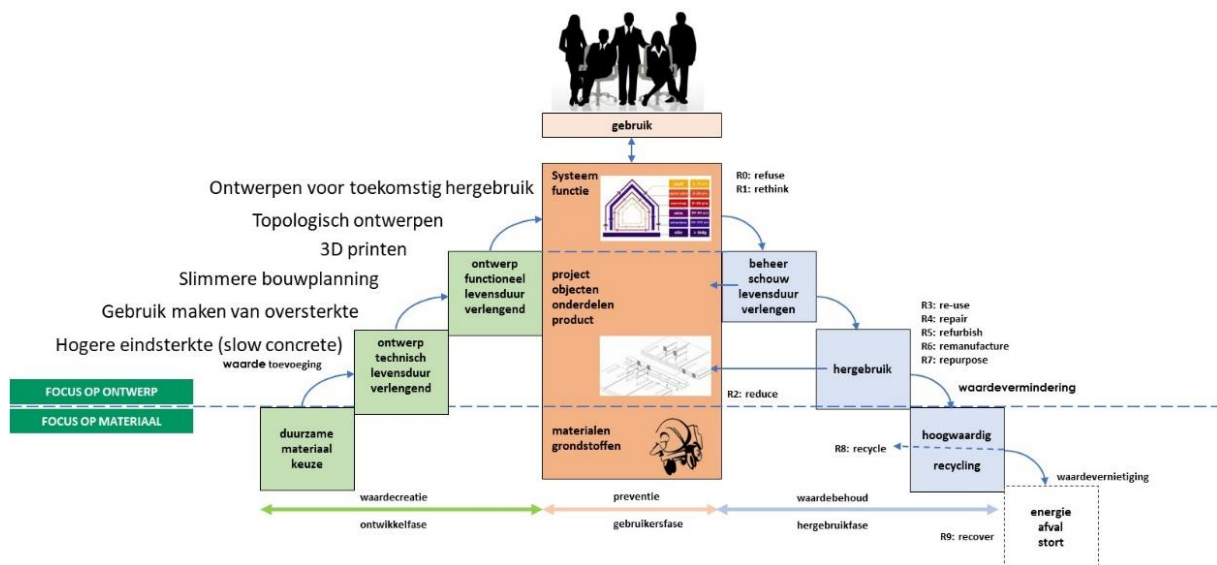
gebruik

Ontwerpen voor toekomstig hergebruik

Topologisch ontwerpen

3D printen

Slimmere bouwplanning

Gebruik maken van oversterkte

Hogere eindsterkte (slow concrete)

Systeem functie

R0: refuse
R1: rethink

ontwerp functioneel levensduur verlengend

project objecten onderdelen product

beheer schouw levensduur verlengen

ontwerp technisch levensduur verlengend

waarde toevoeging

R3: re-use
R4: repair
R5: refurbish
R6: remanufacture
R7: repurpose

hergebruik

waardevermindering

FOCUS OP ONTWERP

FOCUS OP MATERIAAL

R2: reduce

duurzame materiaal keuze

materialen grondstoffen

hoogwaardig recycling

R8: recycle

waardevernietiging

waardecreatie

ontwikkelfase

preventie

gebruikersfase

waardebehoud

hergebruikfase

R9: recover

energie afval stort